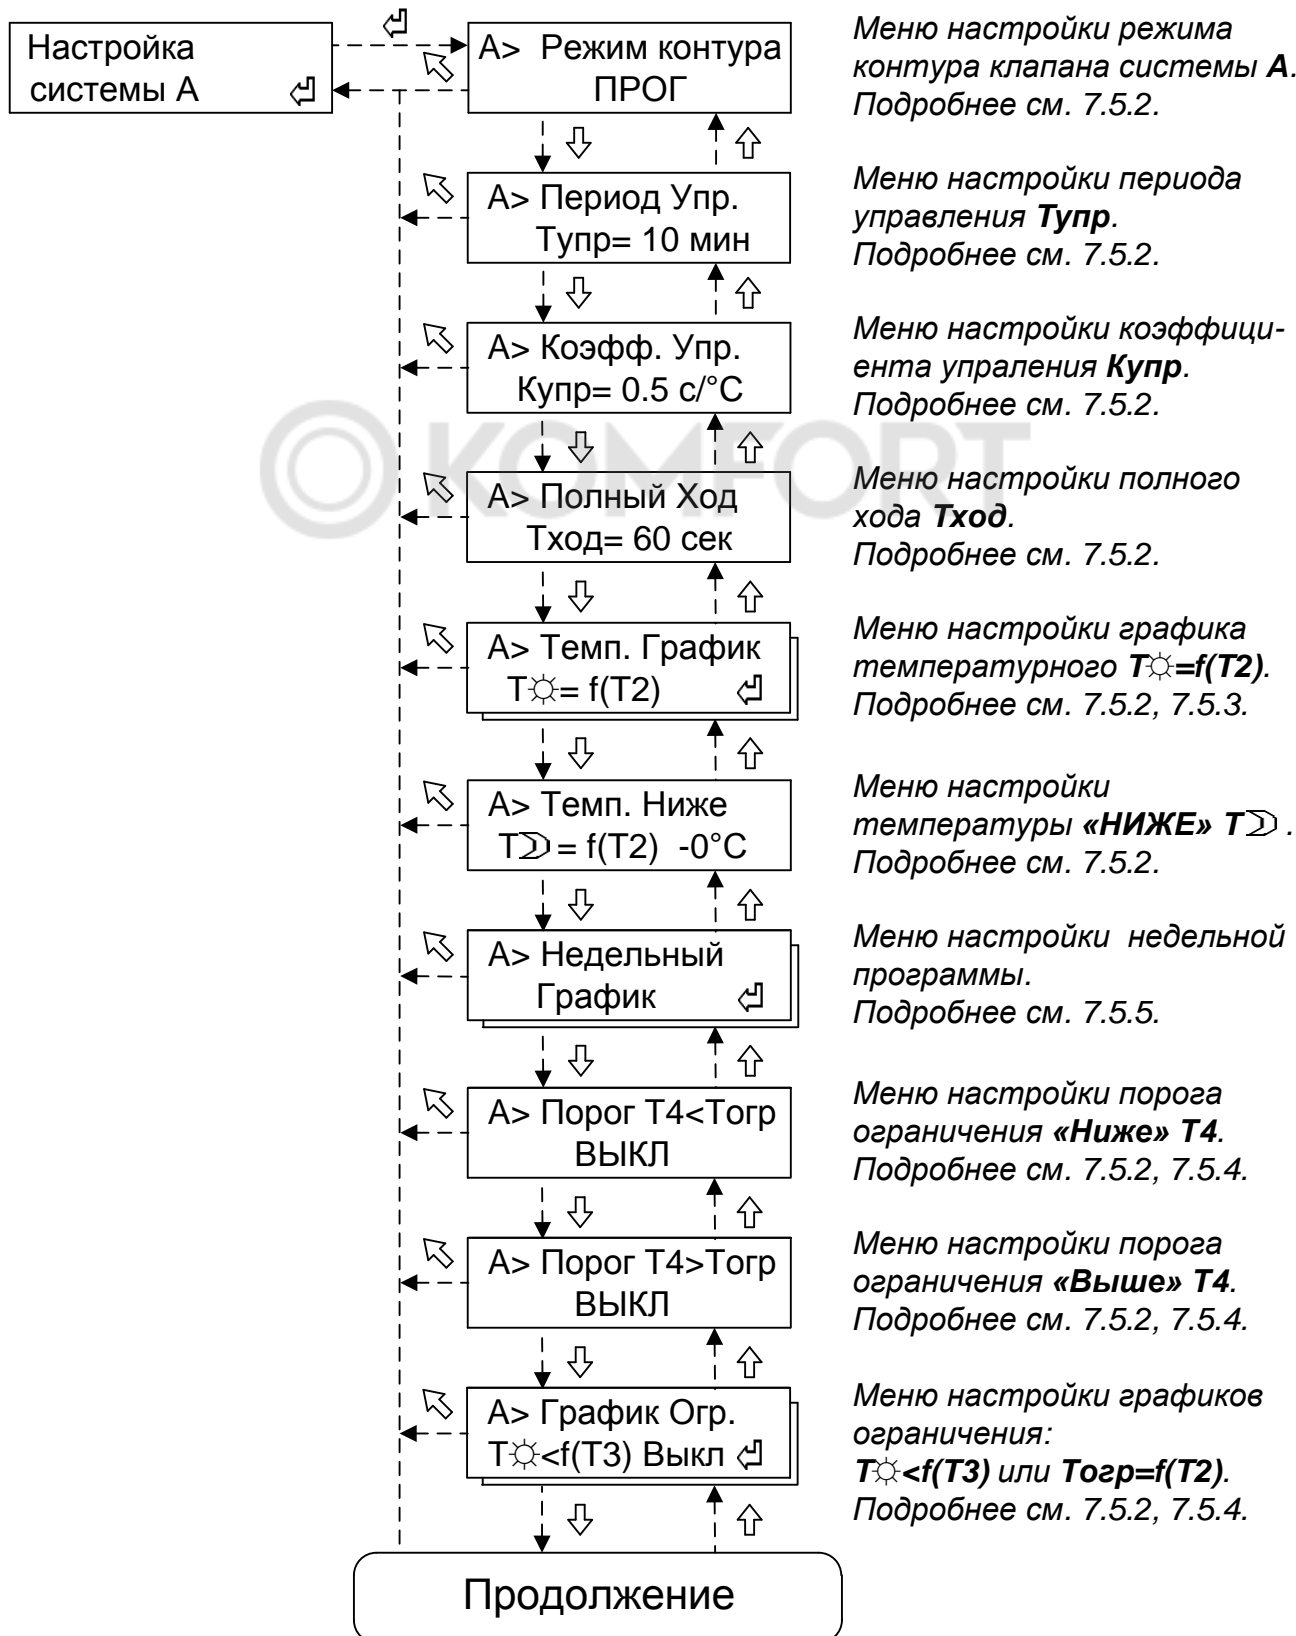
Настройка системы А ⏎

⏎

А> Режим контура ПРОГ

Меню настройки режима контура клапана системы **А**. Подробнее см. 7.5.2.

А> Период Упр. Тупр= 10 мин

Меню настройки периода управления **Тупр**. Подробнее см. 7.5.2.

А> Коэфф. Упр. Купр= 0.5 с/°С

Меню настройки коэффициента упраления **Купр**. Подробнее см. 7.5.2.

OKOMFORT

А> Полный Ход Тход= 60 сек

Меню настройки полного хода **Тход**. Подробнее см. 7.5.2.

А> Темп. График Т☼= f(T2) ⏎

Меню настройки графика температурного **Т☼=f(T2)**. Подробнее см. 7.5.2, 7.5.3.

А> Темп. Ниже Т☽ = f(T2) -0°С

Меню настройки температуры **«НИЖЕ» Т☽** . Подробнее см. 7.5.2.

А> Недельный График ⏎

Меню настройки недельной программы. Подробнее см. 7.5.5.

А> Порог Т4<Тогр ВЫКЛ

Меню настройки порога ограничения **«Ниже» Т4**. Подробнее см. 7.5.2, 7.5.4.

А> Порог Т4>Тогр ВЫКЛ

Меню настройки порога ограничения **«Выше» Т4**. Подробнее см. 7.5.2, 7.5.4.

А> График Огр. Т☼<f(T3) Выкл ⏎

Меню настройки графиков ограничения: **Т☼<f(T3)** или **Тогр=f(T2)**. Подробнее см. 7.5.2, 7.5.4.

Продолжение